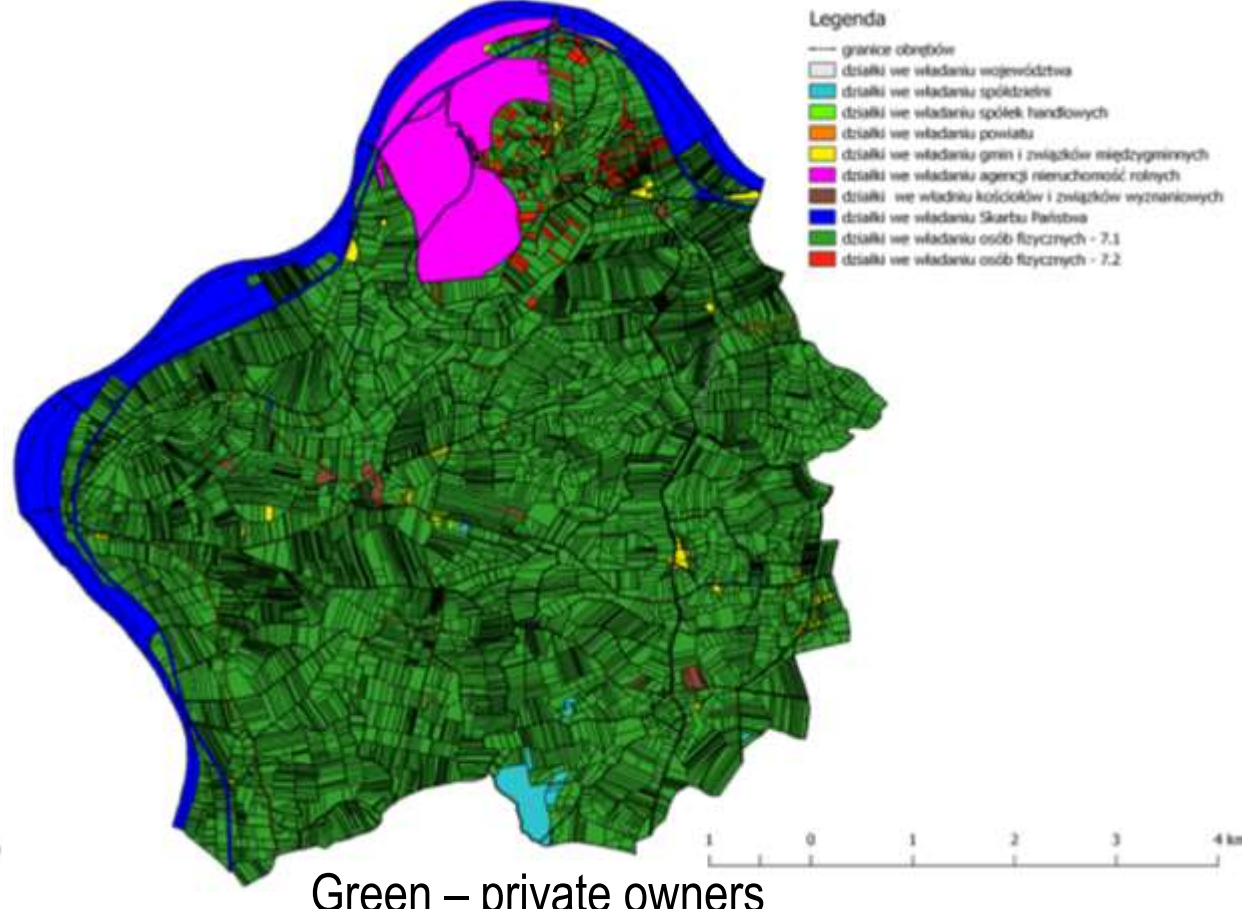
Legenda
granice obrębów
działki we władaniu województwa
działki we władaniu spółdzielni
działki we władaniu spółek handlowych
działki we władaniu powiatu
działki we władaniu gmin i związków międzygminnych
działki we władaniu agencji nieruchomość rolnych
działki we władniu kościołów i związków wyznaniowych
działki we władaniu Skarbu Państwa
działki we władaniu osób fizycznych - 7.1
działki we władaniu osób fizycznych - 7.2

1 0 1 2 3 4 km

Green – private owners